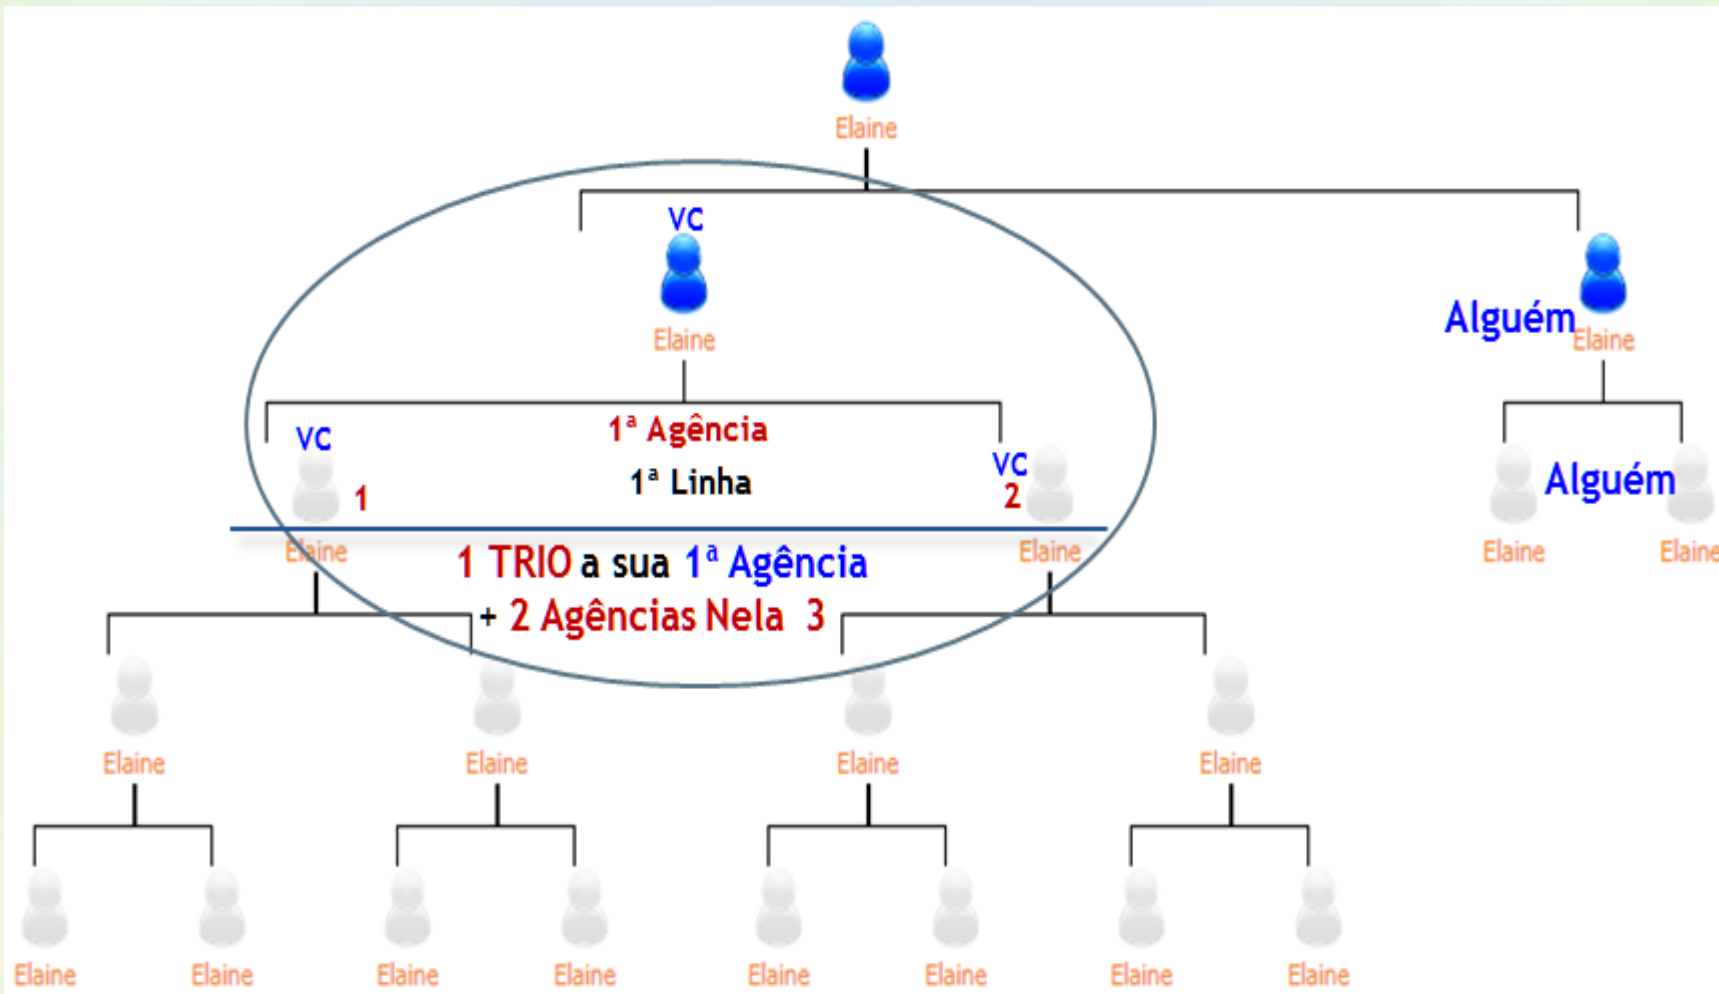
Elaine

VC
Elaine

Alguém
Elaine

VC
1ª Agência
1ª Linha
VC
1
2
Elaine
Elaine

1 TRIO a sua 1ª Agência
+ 2 Agências Nela 3

Alguém
Elaine
Elaine

Elaine
Elaine
Elaine
Elaine

Elaine
Elaine
Elaine
Elaine
Elaine
Elaine
Elaine
Elaine